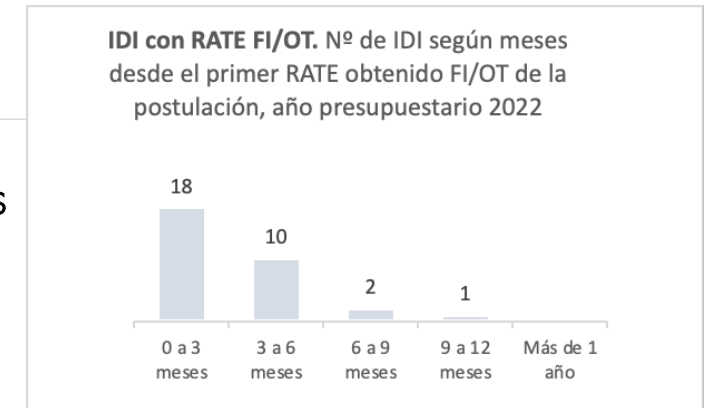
IDI con RATE FI/OT. Nº de IDI según meses desde el primer RATE obtenido FI/OT de la postulación, año presupuestario 2022

18

10

2

1

0 a 3 meses

3 a 6 meses

6 a 9 meses

9 a 12 meses

Más de 1 año